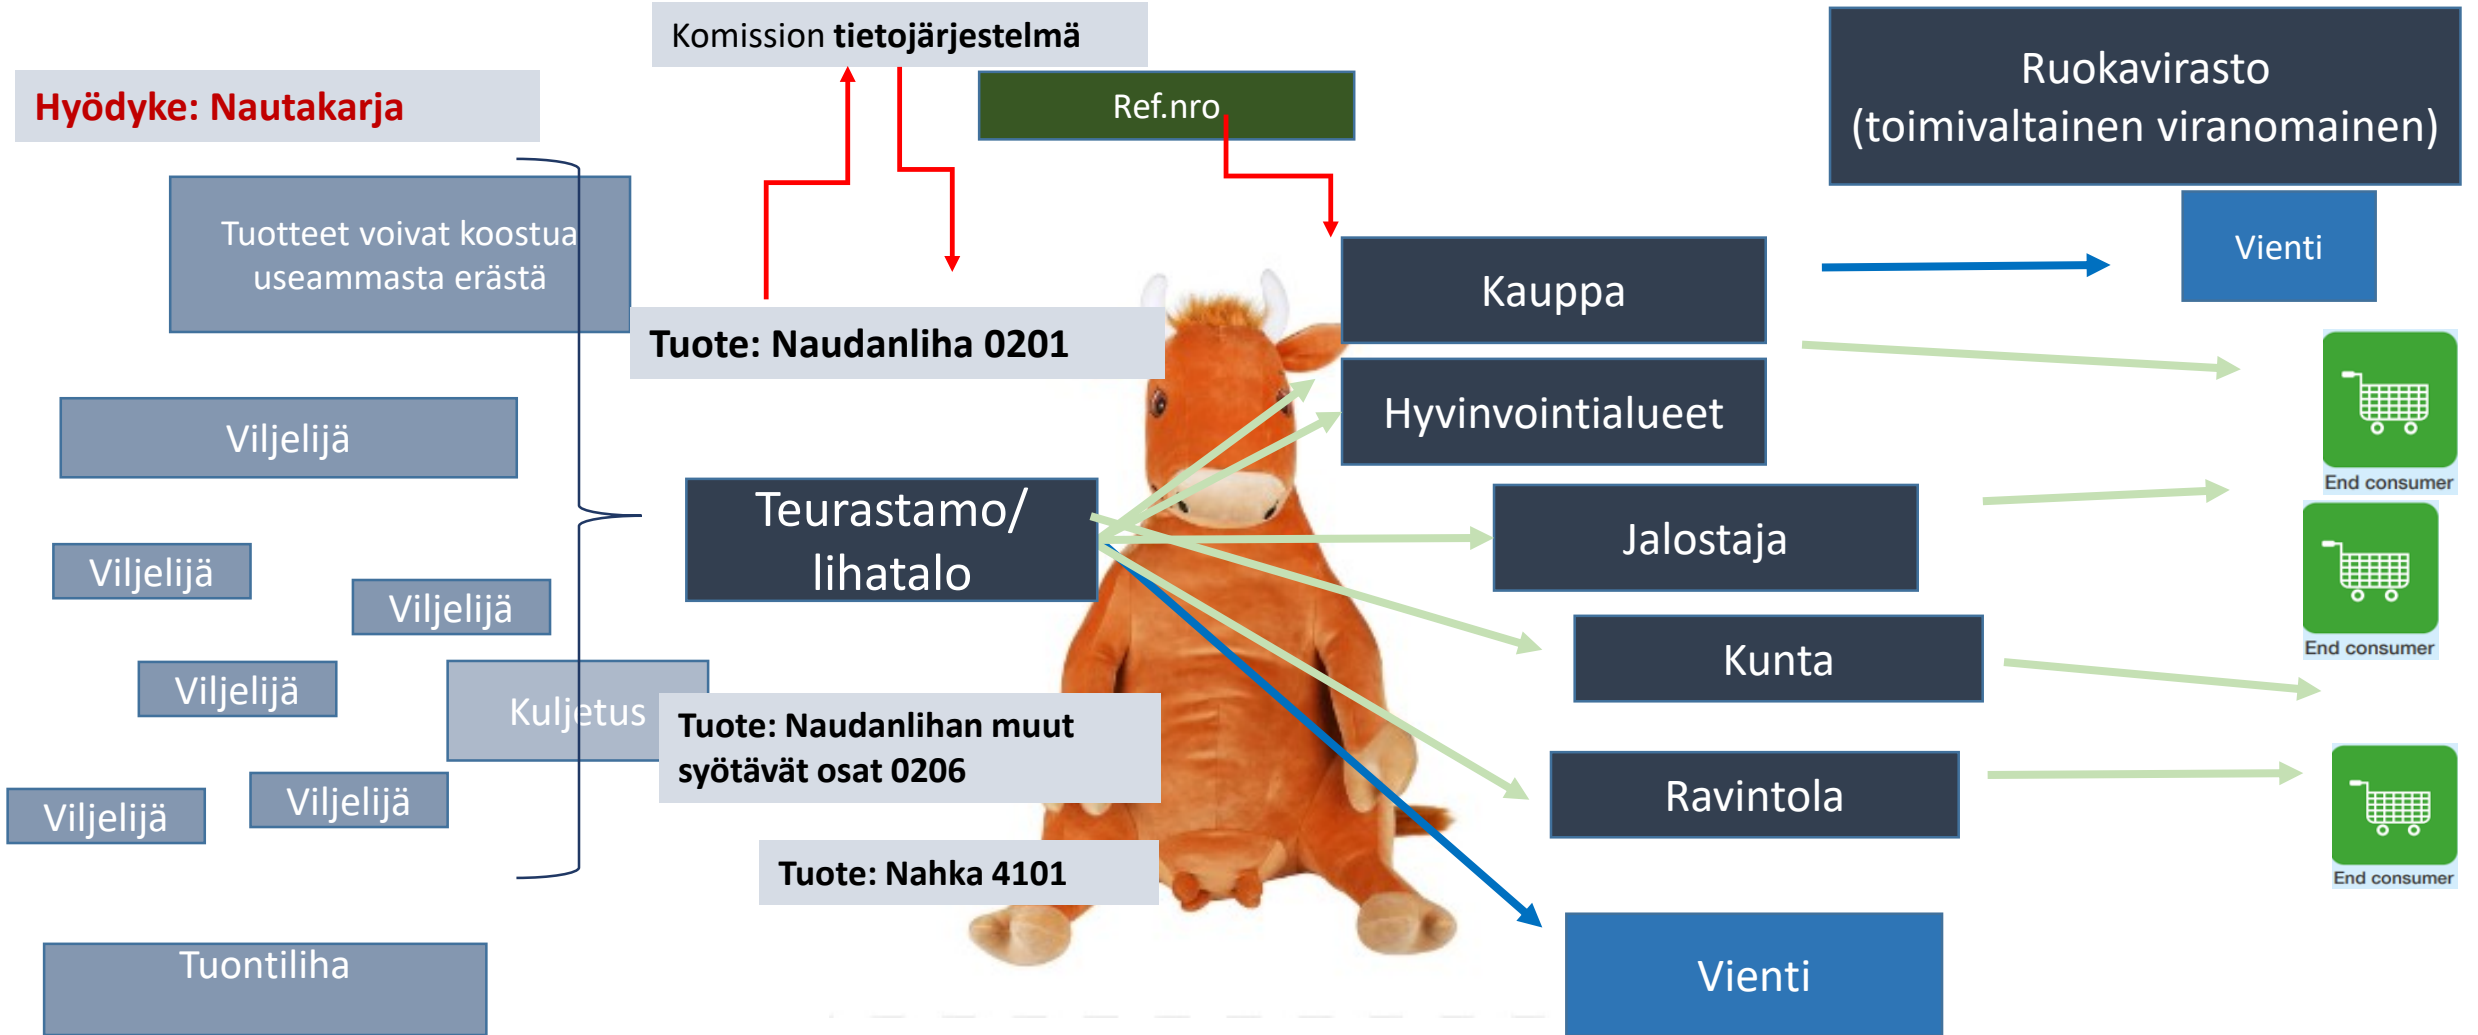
Komission **tietojärjestelmä**

Ref.nro

Ruokavirasto (toimivaltainen viranomainen)

Hyödyke: Nautakarja

Tuotteet voivat koostua useammasta erästä

Tuote: Naudanliha 0201

Kauppa

Vienti

Hyvinvointialueet

End consumer

Viljelijä

Teurastamo/ lihatalo

Jalostaja

End consumer

Viljelijä

Viljelijä

Kunta

Viljelijä

Kuljetus

Tuote: Naudanlihan muut syötävät osat 0206

Ravintola

End consumer

Viljelijä

Viljelijä

Tuote: Nahka 4101

Tuontiliha

Vienti